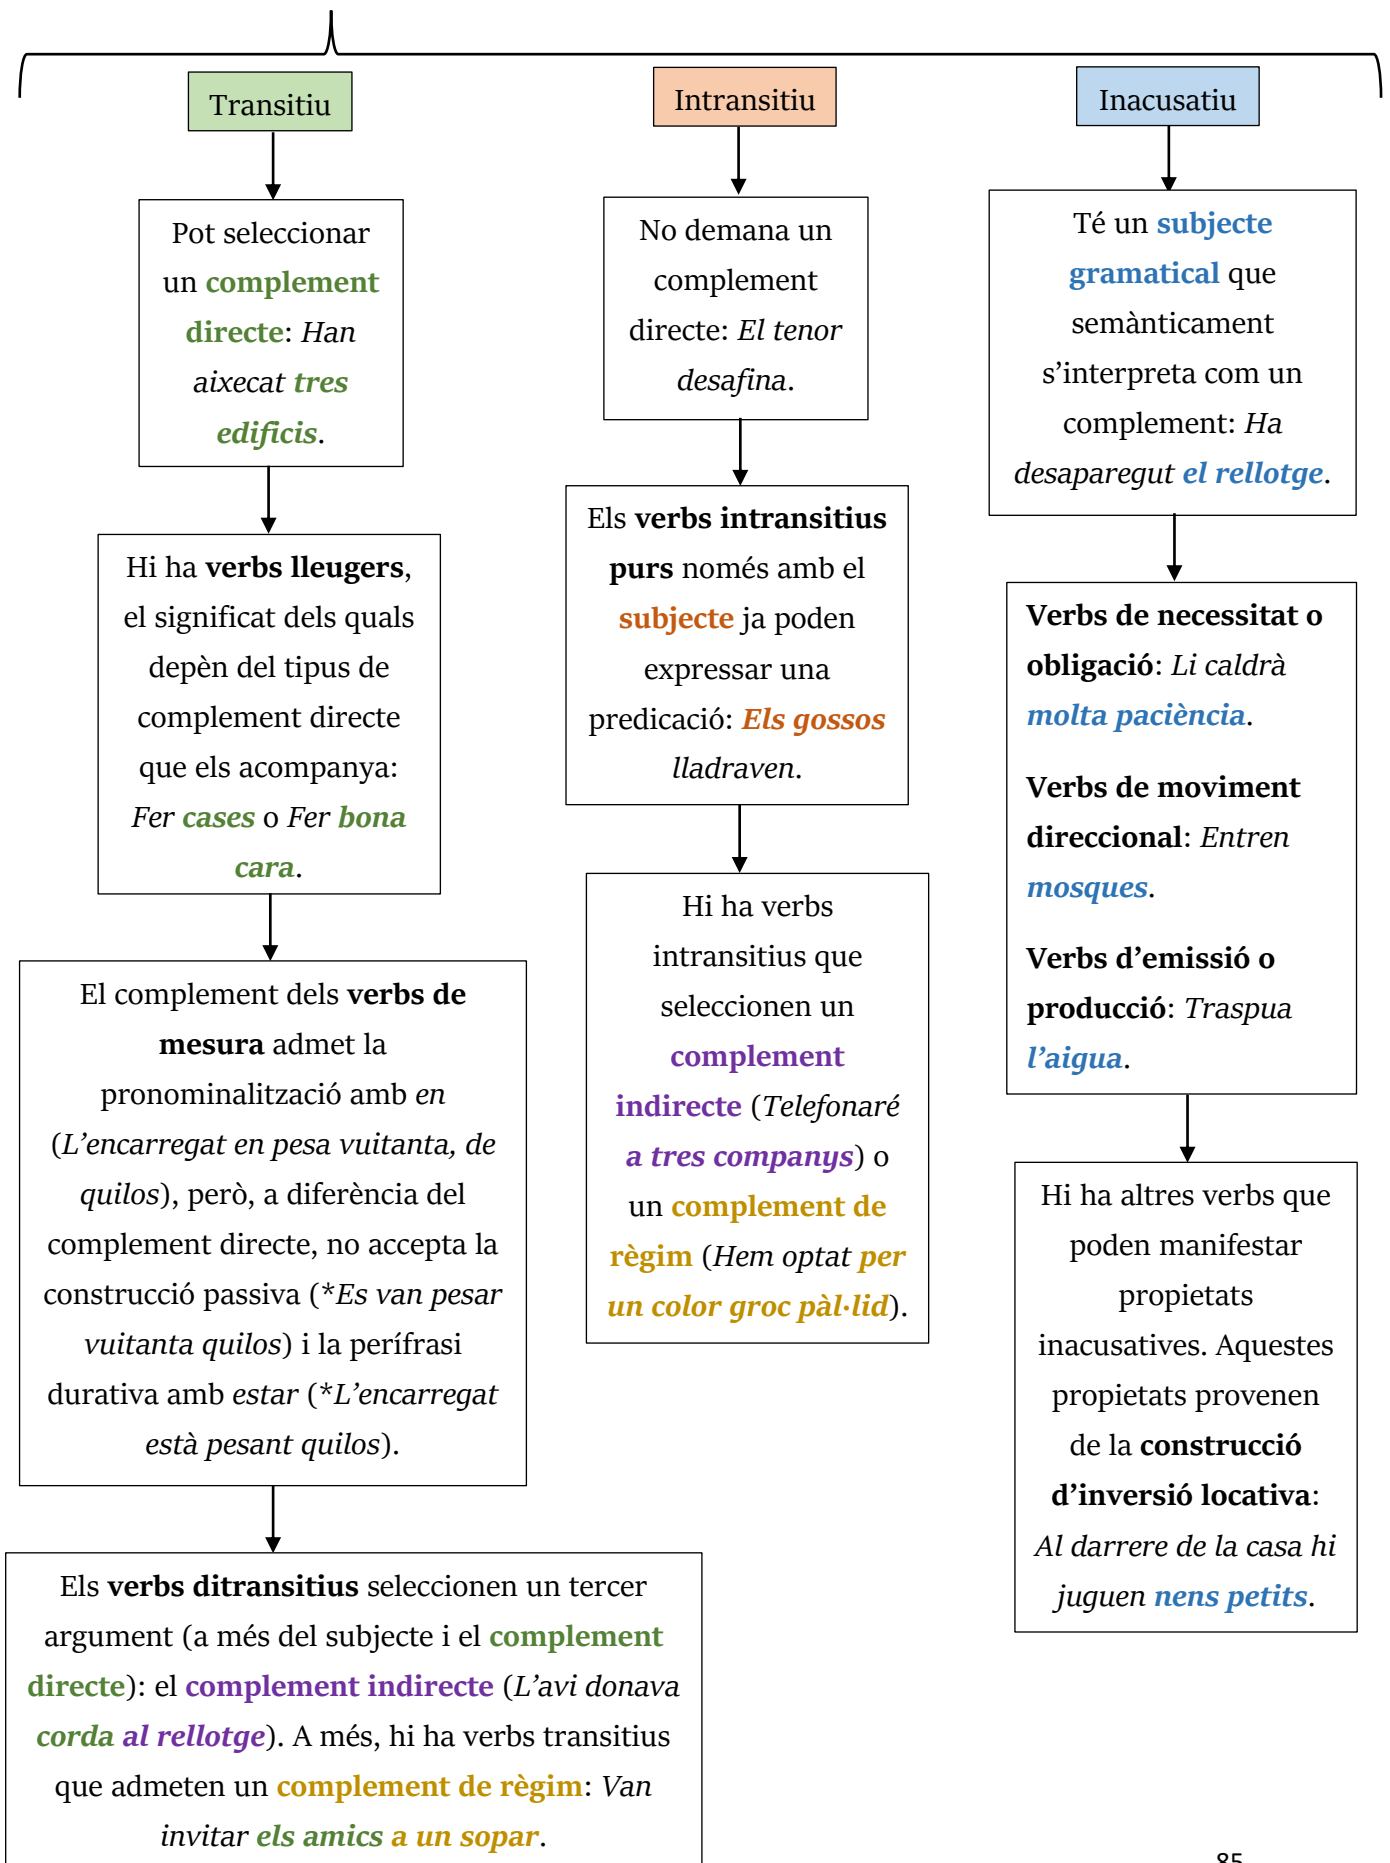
Transitiu

Intransitiu

Inacusatiu

Pot seleccionar un complement directe: *Han aixecat tres edificis*.

Hi ha verbs lleugers, el significat dels quals depèn del tipus de complement directe que els acompanya: *Fer cases* o *Fer bona cara*.

El complement dels verbs de mesura admet la pronominalització amb *en* (*L'encarregat en pesa vuitanta, de quilos*), però, a diferència del complement directe, no accepta la construcció passiva (*\*Es van pesar vuitanta quilos*) i la perífrasi durativa amb *estar* (*\*L'encarregat està pesant quilos*).

Els verbs ditransitius seleccionen un tercer argument (a més del subjecte i el complement directe): el complement indirecte (*L'avi donava corda al rellotge*). A més, hi ha verbs transitius que admeten un complement de règim: *Van invitar els amics a un sopar*.

No demana un complement directe: *El tenor desafina*.

Els verbs intransitius purs només amb el subjecte ja poden expressar una predicació: *Els gossos lladraven*.

Hi ha verbs intransitius que seleccionen un complement indirecte (*Telefonaré a tres companys*) o un complement de règim (*Hem optat per un color groc pàl·lid*).

Té un subjecte gramatical que semànticament s'interpreta com un complement: *Ha desaparegut el rellotge*.

Verbs de necessitat o obligació: *Li caldrà molta paciència*.

Verbs de moviment direccional: *Entren mosques*.

Verbs d'emissió o producció: *Traspua l'aigua*.

Hi ha altres verbs que poden manifestar propietats inacusatives. Aquestes propietats provenen de la construcció d'inversió locativa: *Al darrere de la casa hi juguen nens petits*.

85